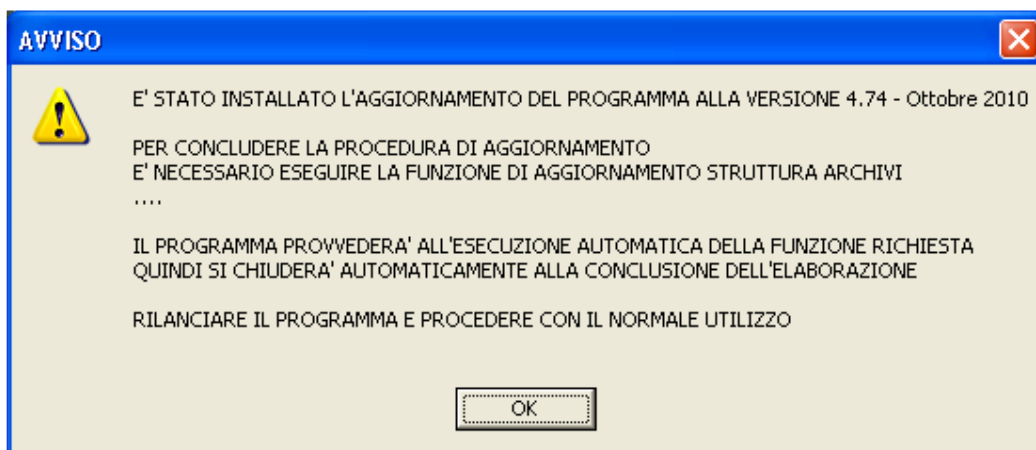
AVVISO

E' STATO INSTALLATO L'AGGIORNAMENTO DEL PROGRAMMA ALLA VERSIONE 4.74 - Ottobre 2010

PER CONCLUDERE LA PROCEDURA DI AGGIORNAMENTO
E' NECESSARIO ESEGUIRE LA FUNZIONE DI AGGIORNAMENTO STRUTTURA ARCHIVI
....

IL PROGRAMMA PROVVEDERA' ALL'ESECUZIONE AUTOMATICA DELLA FUNZIONE RICHIESTA
QUINDI SI CHIUDERA' AUTOMATICAMENTE ALLA CONCLUSIONE DELL'ELABORAZIONE

RILANCIARE IL PROGRAMMA E PROCEDERE CON IL NORMALE UTILIZZO

OK